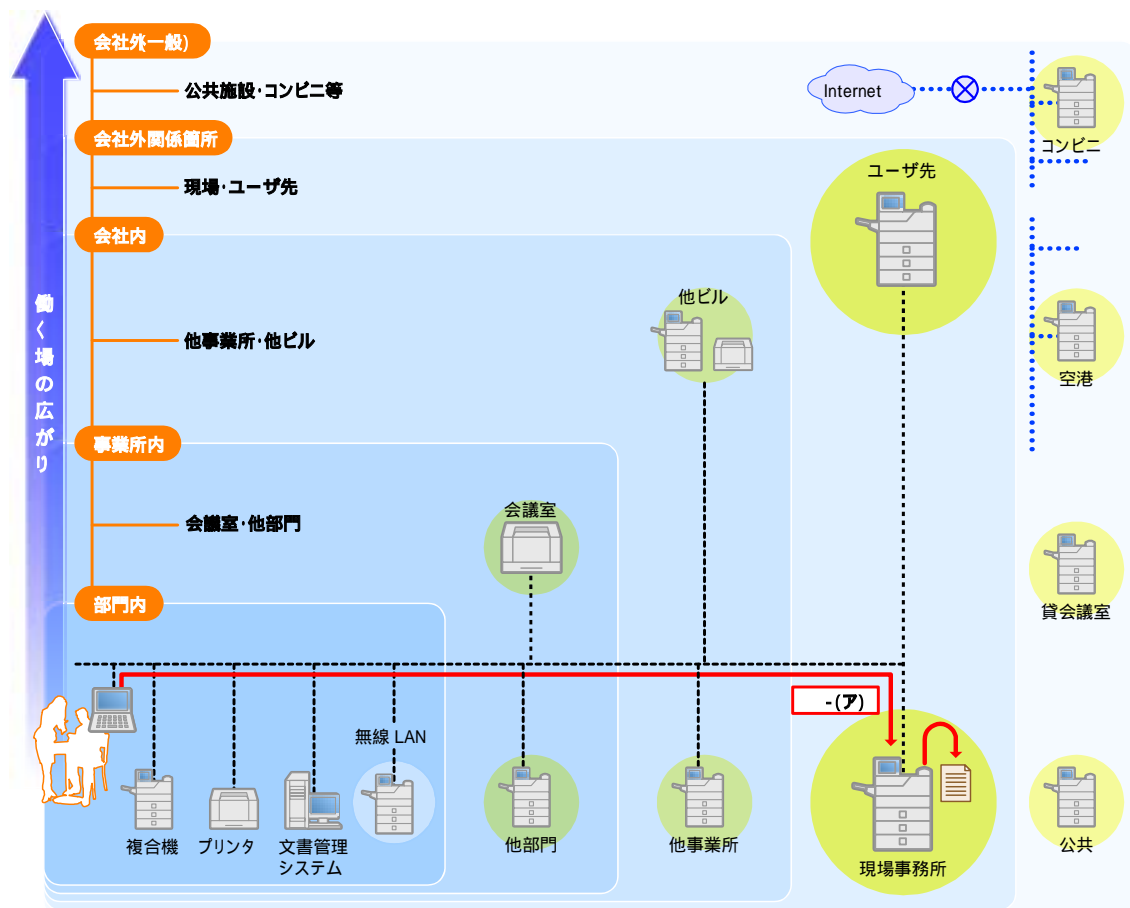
働く場の広がり

会社外一般)

公共施設・コンビニ等

会社外関係箇所

現場・ユーザ先

会社内

他事業所・他ビル

事業所内

会議室・他部門

部門内

Internet

コンビニ

ユーザ先

他ビル

空港

会議室

貸会議室

-(ア)

無線 LAN

複合機

プリンタ

文書管理システム

他部門

他事業所

現場事務所

公共